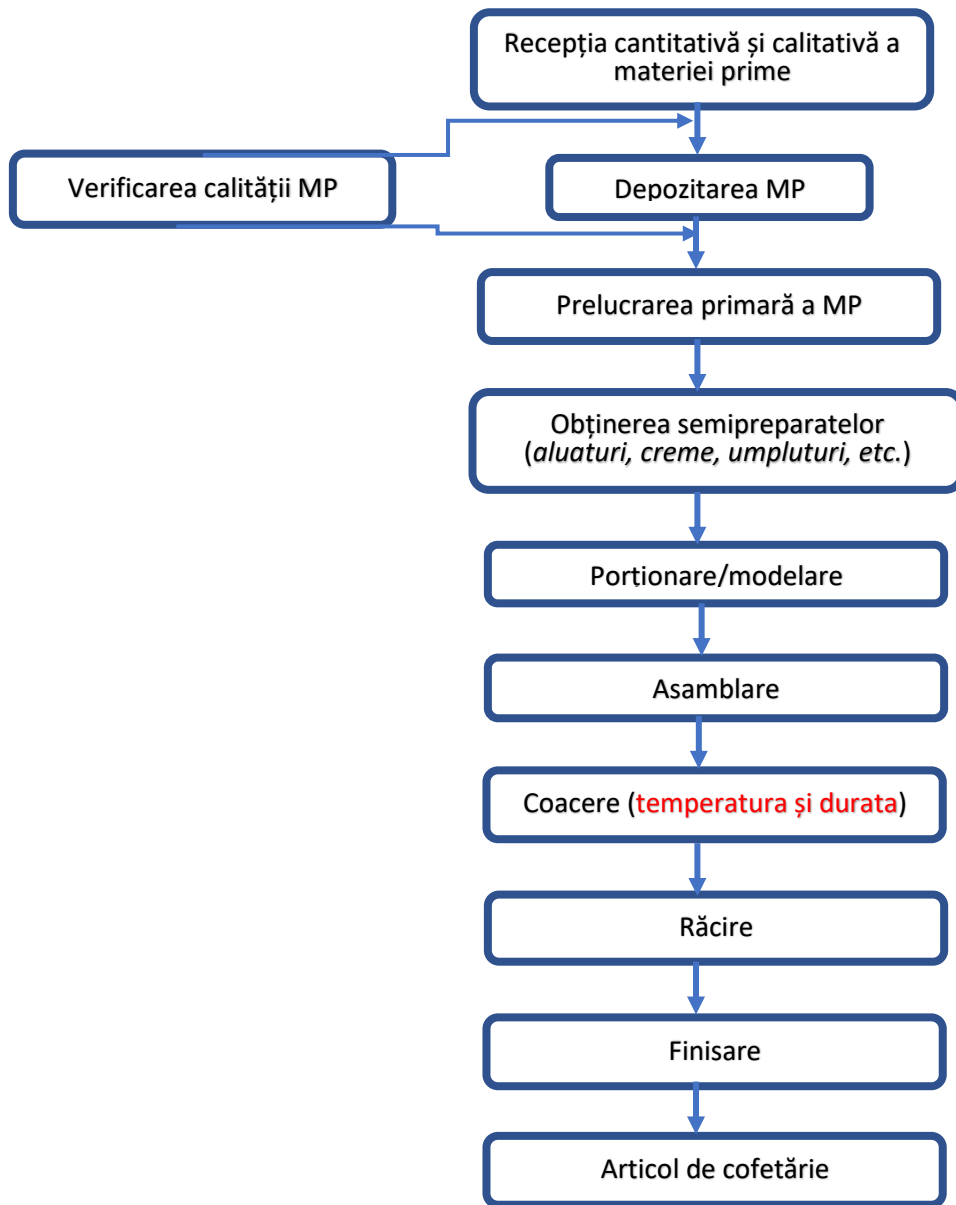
Recepția cantitativă și calitativă a materiei prime

Verificarea calității MP

Depozitarea MP

Prelucrarea primară a MP

Obținerea semipreparatelor (aluaturi, creme, umpluturi, etc.)

Porționare/modelare

Asamblare

Coacere (temperatura și durata)

Răcire

Finisare

Articol de cofetărie